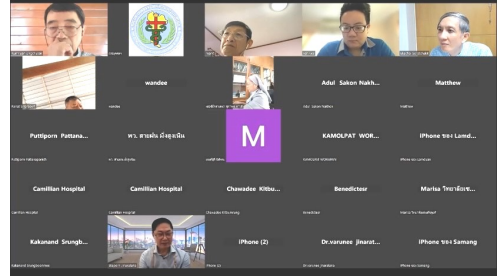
wandee

Adul Sakon Nakh...

Matthew

Puttiporn Pattana...

พา. สายฝน มังคุลเนิน

M

KAMOLPAT WOR...

iPhone ของ Lamd...

Camillian Hospital

Camillian Hospital

Chawadee Kitbu...

Benedictsr

Marisa วิทยาลัยพ...

Kakanand Srungb...

iPhone (2)

Dr.varunee jinarat...

iPhone ของ Samang